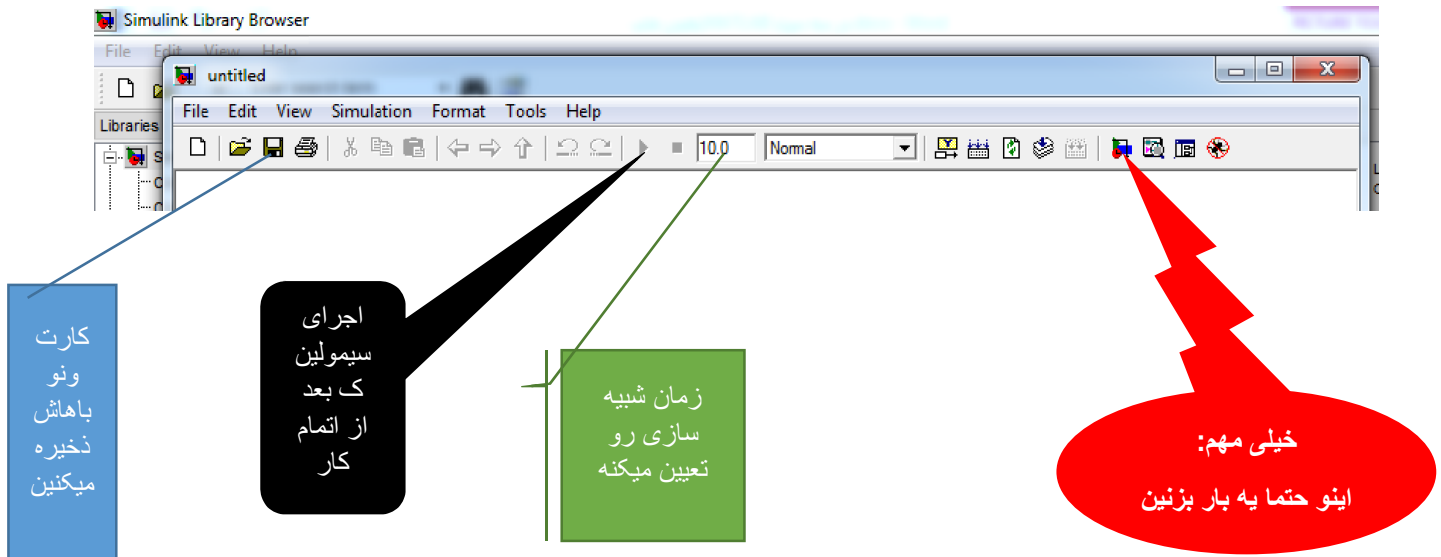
Simulink Library Browser

File Edit View Help

Libraries

untitled

File Edit View Simulation Format Tools Help

10.0

Normal

کارت ونو باهاش ذخیره میکنین

اجرای سیمولین ک بعد از اتمام کار

زمان شبیه سازی رو تعیین میکنه

خیلی مهم:

اینو حتما یه بار بزنین